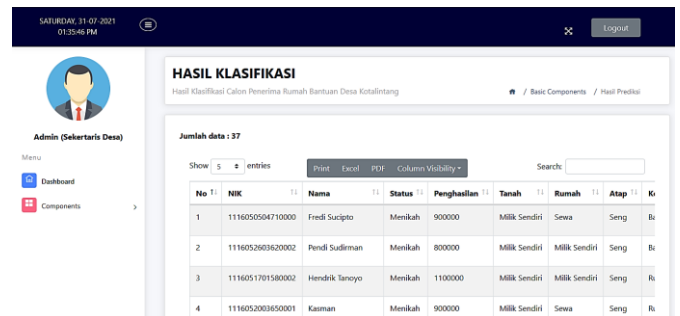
SATURDAY, 31-07-2021
01:35:46 PM

Logout

Admin (Sekertaris Desa)

Menu

Dashboard

Components

HASIL KLASIFIKASI

Hasil Klasifikasi Calon Penerima Rumah Bantuan Desa Kotalintang

/ Basic Components / Hasil Prediksi

Jumlah data : 37

Show 5 entries

Print Excel PDF Column Visibility

Search:

| No | NIK | Nama | Status | Penghasilan | Tanah | Rumah | Atap | K |
|---|---|---|---|---|---|---|---|---|
| 1 | 1116050504710000 | Fredi Sucipto | Menikah | 900000 | Milik Sendiri | Sewa | Seng | B |
| 2 | 1116052603620002 | Pendi Sudirman | Menikah | 800000 | Milik Sendiri | Milik Sendiri | Seng | B |
| 3 | 1116051701580002 | Hendrik Tanoyo | Menikah | 1100000 | Milik Sendiri | Milik Sendiri | Seng | R |
| 4 | 1116052003650001 | Kasman | Menikah | 900000 | Milik Sendiri | Sewa | Seng | R |